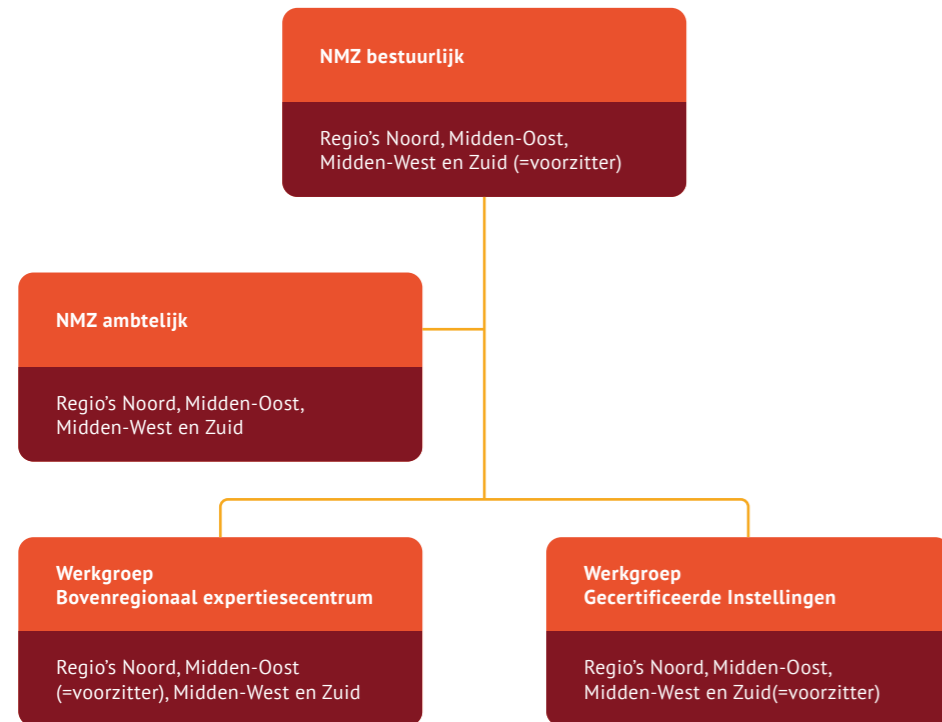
NMZ bestuurlijk

Regio’s Noord, Midden-Oost, Midden-West en Zuid (=voorzitter)

NMZ ambtelijk

Regio’s Noord, Midden-Oost, Midden-West en Zuid

Werkgroep
Bovenregionaal expertiesecentrum

Regio’s Noord, Midden-Oost (=voorzitter), Midden-West en Zuid

Werkgroep
Gecertificeerde Instellingen

Regio’s Noord, Midden-Oost, Midden-West en Zuid(=voorzitter)